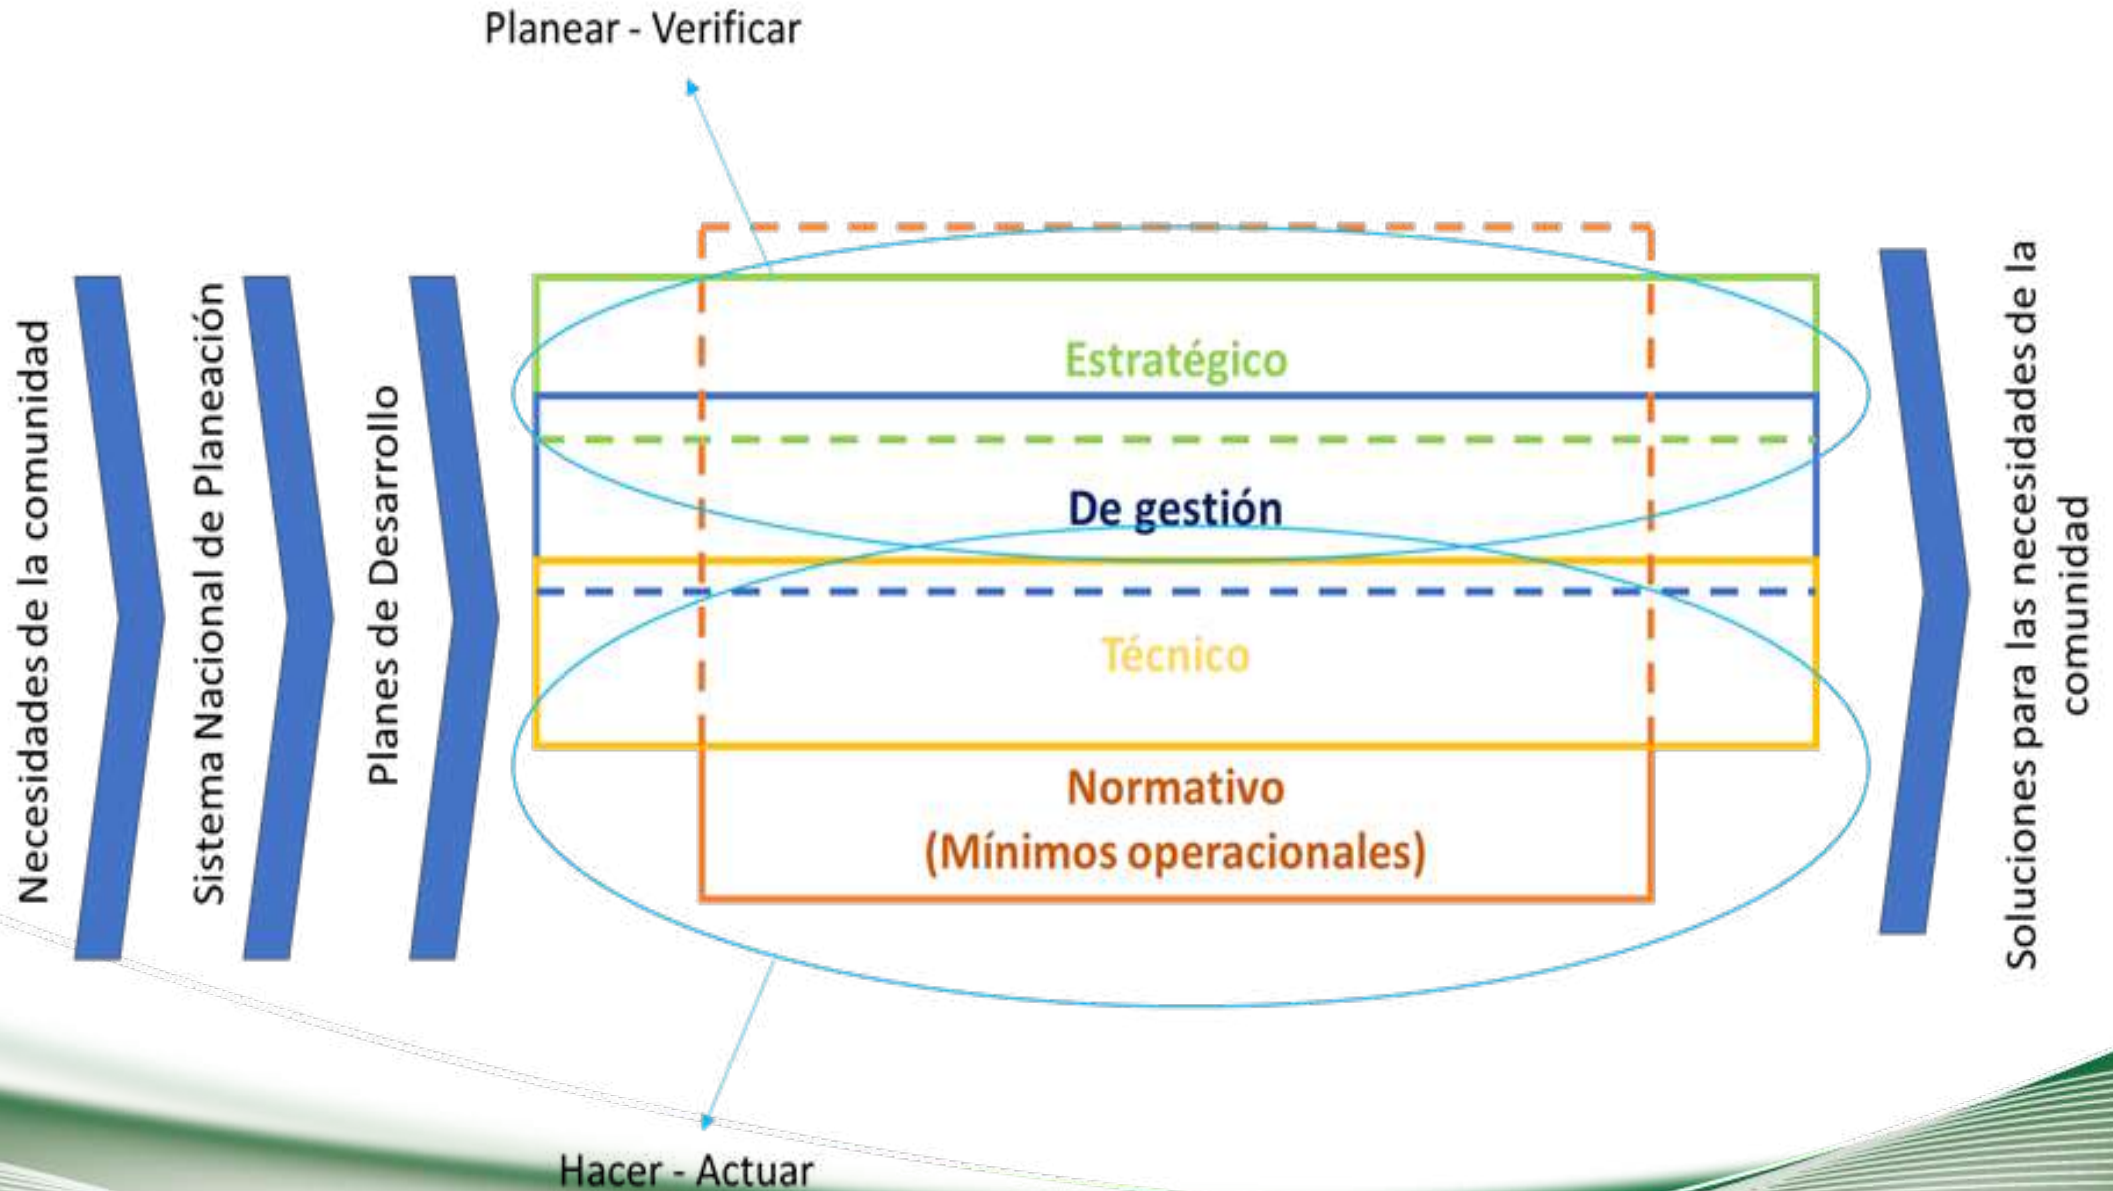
Planear - Verificar

Necesidades de la comunidad

Sistema Nacional de Planeación

Planes de Desarrollo

Estratégico

De gestión

Técnico

Normativo
(Mínimos operacionales)

Soluciones para las necesidades de la comunidad

Hacer - Actuar